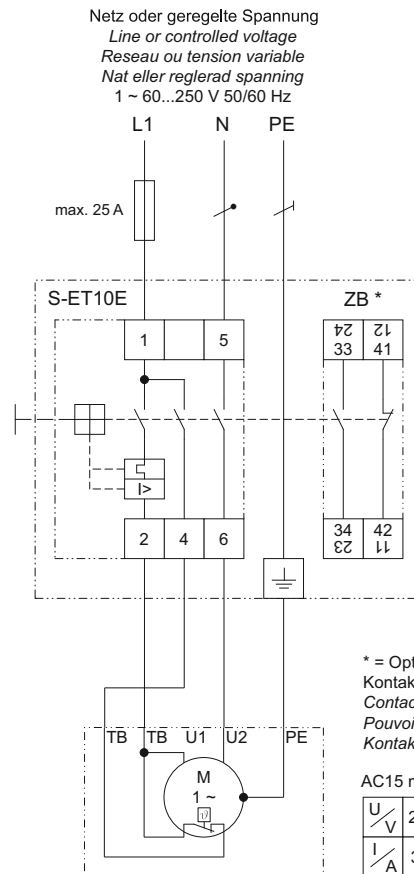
Netz oder geregelte Spannung
Line or controlled voltage
Reseau ou tension variable
Nat eller reglerad spanning
1 ~ 60...250 V 50/60 Hz

L1 N PE

max. 25 A

S-ET10E

ZB *

1 5

24 33 12 41

I>

34 23 42 11

2 4 6

* = Opt
Kontak
Contac
Pouvoi
Kontak

AC15 r

TB TB U1 U2 PE

M
1 ~

U/V 2

I/A 3